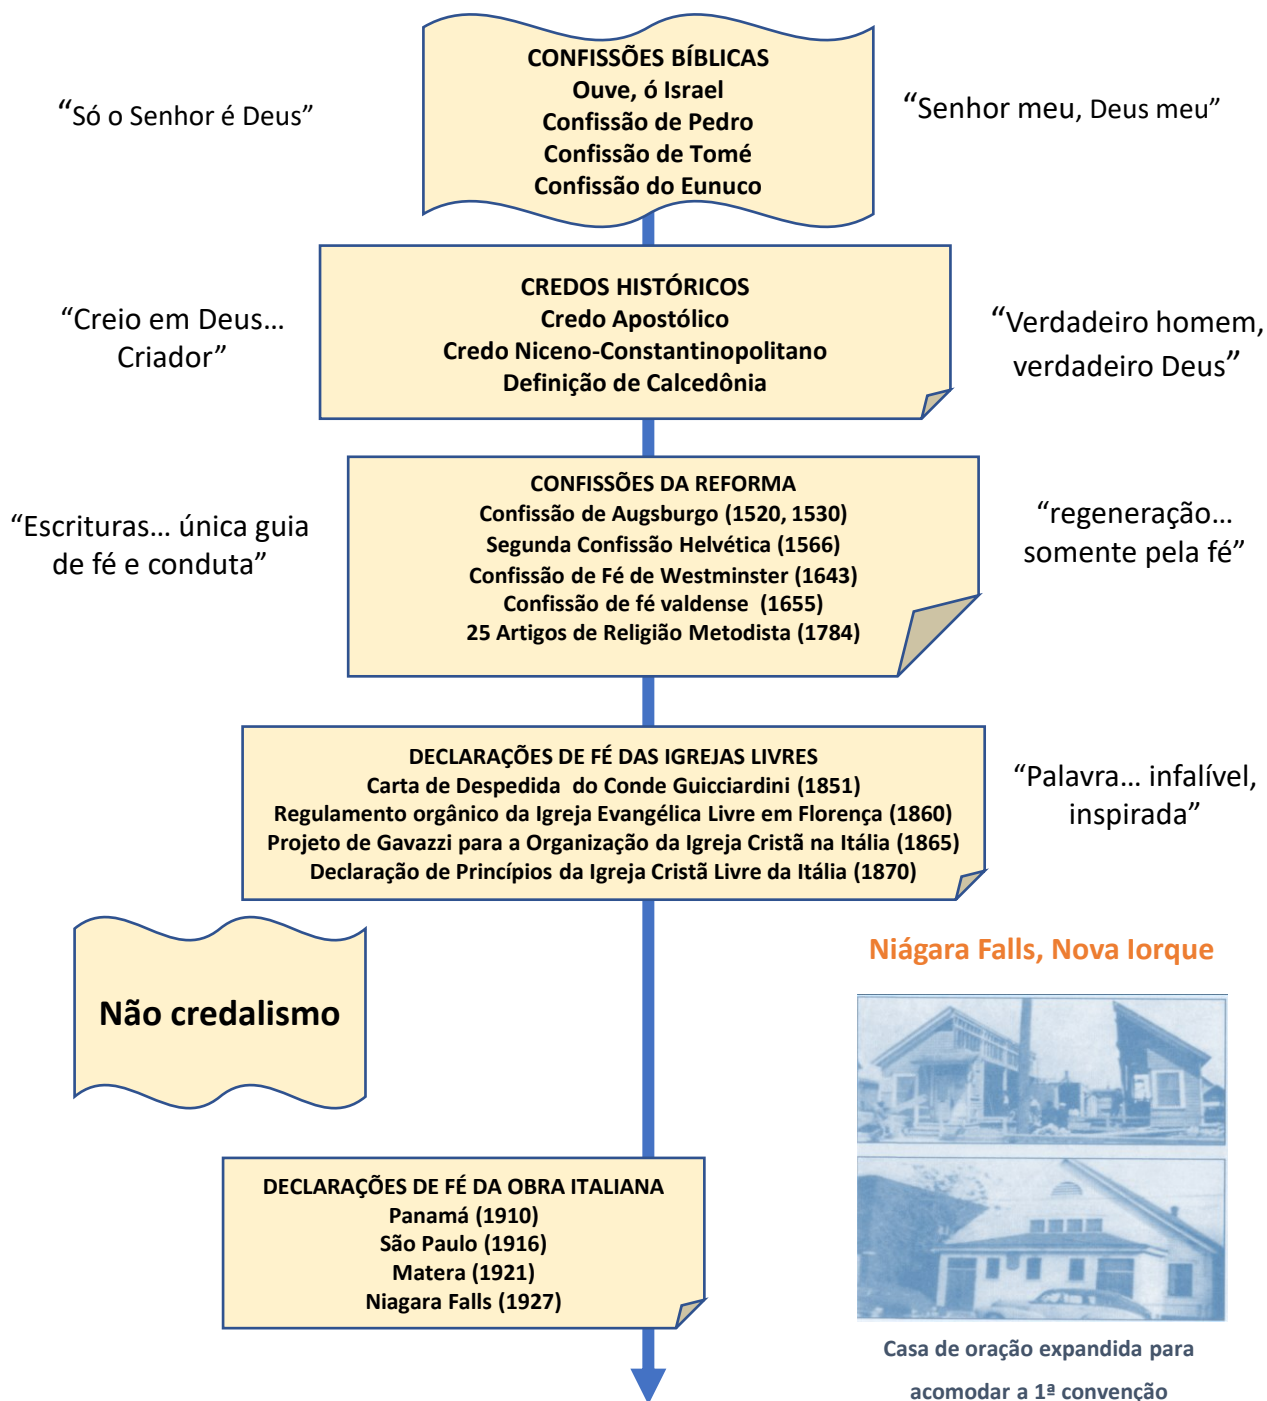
“Só o Senhor é Deus”

CONFISSÕES BÍBLICAS
Ouve, ó Israel
Confissão de Pedro
Confissão de Tomé
Confissão do Eunuco

“Senhor meu, Deus meu”

“Creio em Deus… Criador”

CREDOS HISTÓRICOS
Credo Apostólico
Credo Niceno-Constantinopolitano
Definição de Calcedônia

“Verdadeiro homem, verdadeiro Deus”

“Escrituras… única guia de fé e conduta”

CONFISSÕES DA REFORMA
Confissão de Augsburgo (1520, 1530)
Segunda Confissão Helvética (1566)
Confissão de Fé de Westminster (1643)
Confissão de fé valdense (1655)
25 Artigos de Religião Metodista (1784)

“regeneração… somente pela fé”

DECLARAÇÕES DE FÉ DAS IGREJAS LIVRES
Carta de Despedida do Conde Guicciardini (1851)
Regulamento orgânico da Igreja Evangélica Livre em Florença (1860)
Projeto de Gavazzi para a Organização da Igreja Cristã na Itália (1865)
Declaração de Princípios da Igreja Cristã Livre da Itália (1870)

“Palavra… infalível, inspirada”

Não credalismo

Niágara Falls, Nova Iorque

DECLARAÇÕES DE FÉ DA OBRA ITALIANA
Panamá (1910)
São Paulo (1916)
Matera (1921)
Niagara Falls (1927)

Casa de oração expandida para acomodar a 1ª convenção